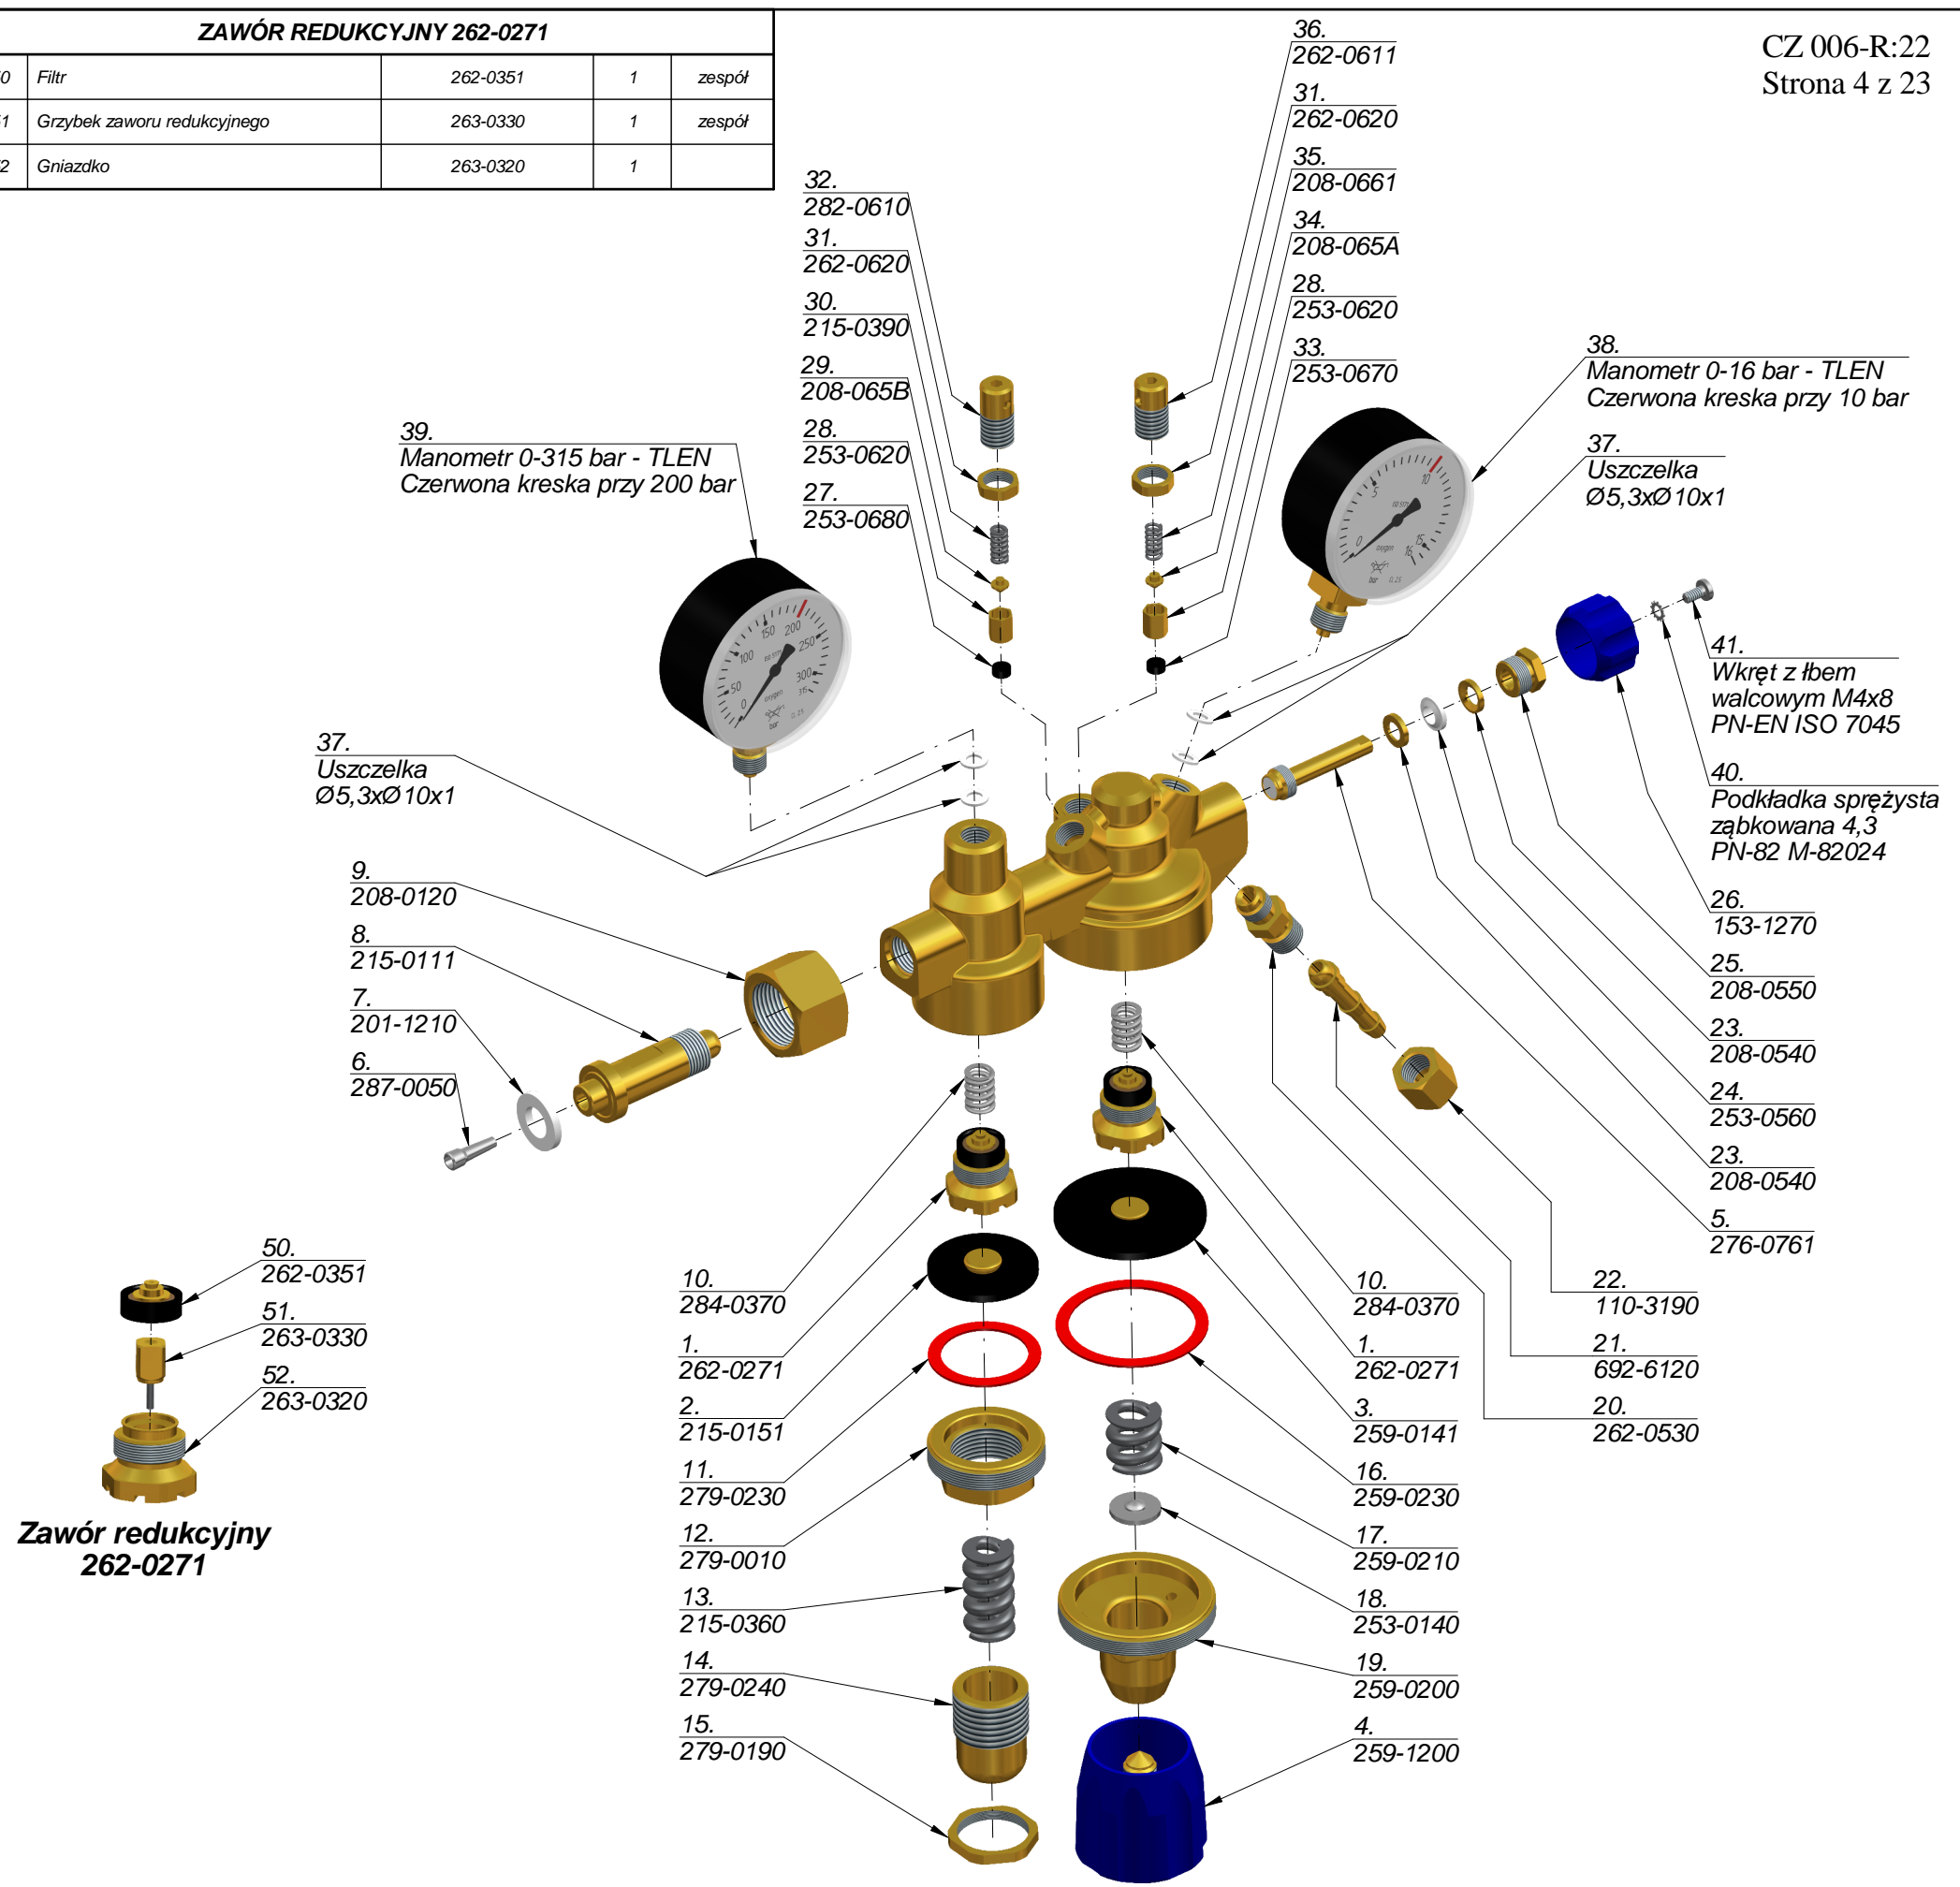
| ZAWÓR REDUKCYJNY 262-0271 | | | | |
|---|---|---|---|---|
| 0 | Filtr | 262-0351 | 1 | zespół |
| 1 | Grzybek zaworu redukcyjnego | 263-0330 | 1 | zespół |
| 2 | Gniazdko | 263-0320 | 1 | |

CZ 006-R:22
Strona 4 z 23

36.
262-0611
31.
262-0620
35.
208-0661
34.
208-065A
28.
253-0620
33.
253-0670

32.
282-0610
31.
262-0620
30.
215-0390
29.
208-065B
28.
253-0620
27.
253-0680

38.
Manometr 0-16 bar - TLEN
Czerwona kreska przy 10 bar

37.
Uszczelka
Ø5,3xØ10x1

39.
Manometr 0-315 bar - TLEN
Czerwona kreska przy 200 bar

37.
Uszczelka
Ø5,3xØ10x1

41.
Wkręt z łbem
walcowym M4x8
PN-EN ISO 7045

40.
Podkładka sprężysta
ząbkowana 4,3
PN-82 M-82024

26.
153-1270
25.
208-0550
23.
208-0540
24.
253-0560
23.
208-0540
5.
276-0761

9.
208-0120
8.
215-0111
7.
201-1210
6.
287-0050

22.
110-3190
21.
692-6120
20.
262-0530

10.
284-0370
1.
262-0271
2.
215-0151
11.
279-0230
12.
279-0010
13.
215-0360
14.
279-0240
15.
279-0190

10.
284-0370
1.
262-0271
3.
259-0141
16.
259-0230
17.
259-0210
18.
253-0140
19.
259-0200
4.
259-1200

50.
262-0351
51.
263-0330
52.
263-0320

Zawór redukcyjny
262-0271